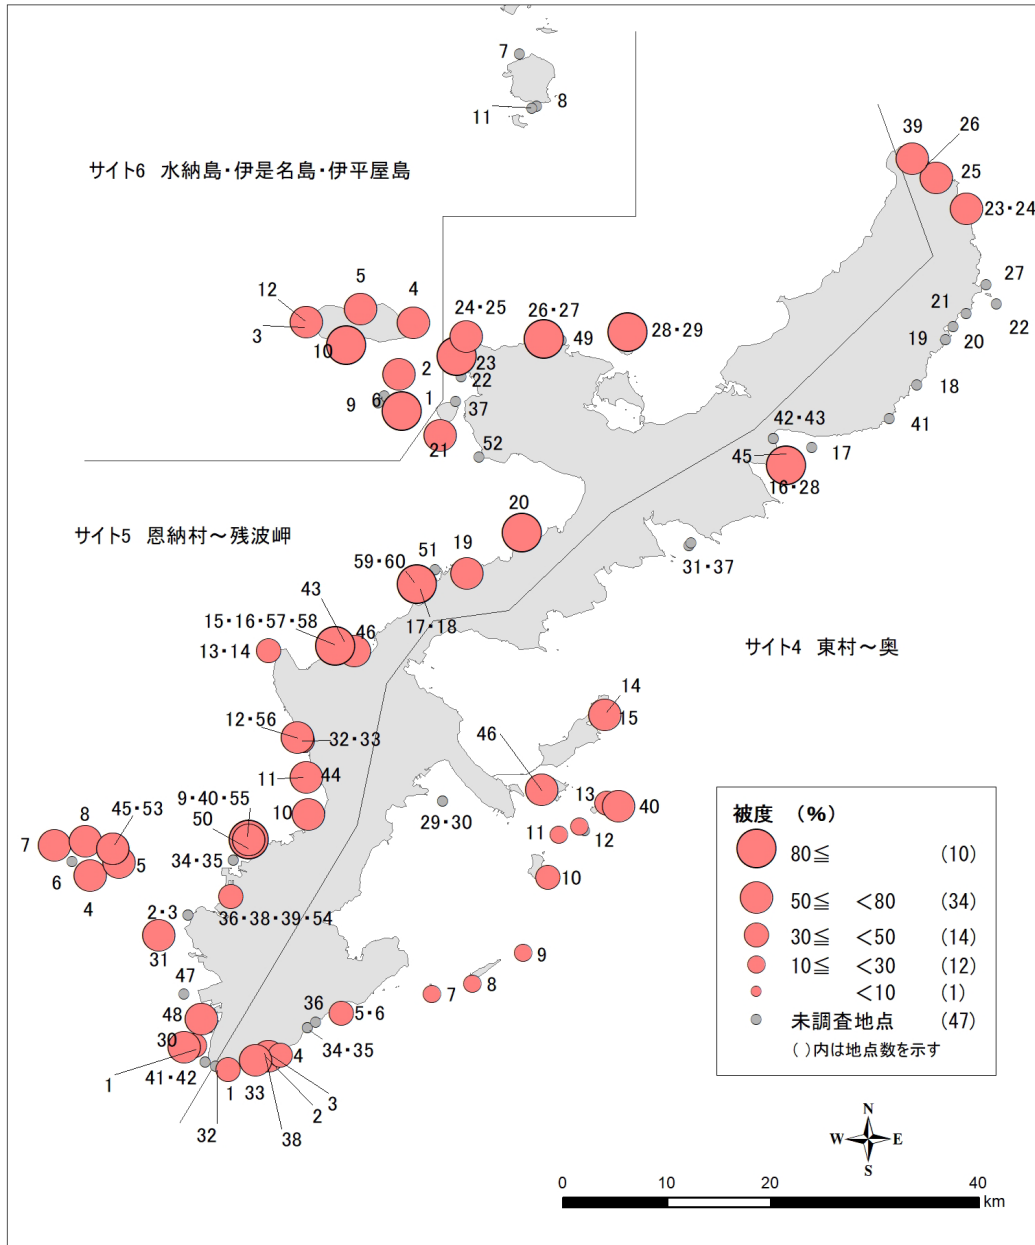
7
8
11
サイト6 水納島・伊是名島・伊平屋島
39
26
25
23・24
27
22
21
20
19
18
41
12
5
4
3
10
24・25
26・27
49
28・29
2
23
22
9
6
1
37
21
52
42・43
17
45
16・28
サイト5 恩納村～残波岬
20
59・60
51
19
31・37
43
17・18
15・16・57・58
46
13・14
サイト4 東村～奥
14
15
12・56
32・33
46
11
44
13
40
9・40・55
29・30
50
10
11
12
8
45・53
7
5
34・35
6
4
10
2・3
36・38・39・54
31
9
47
8
7
36
5・6
48
34・35
30
4
1
41・42
1
33
3
2
32
38
被度 (%)
80≦ (10)
50≦ <80 (34)
30≦ <50 (14)
10≦ <30 (12)
<10 (1)
未調査地点 (47)
( )内は地点数を示す
N
W
E
S
0
10
20
40
km